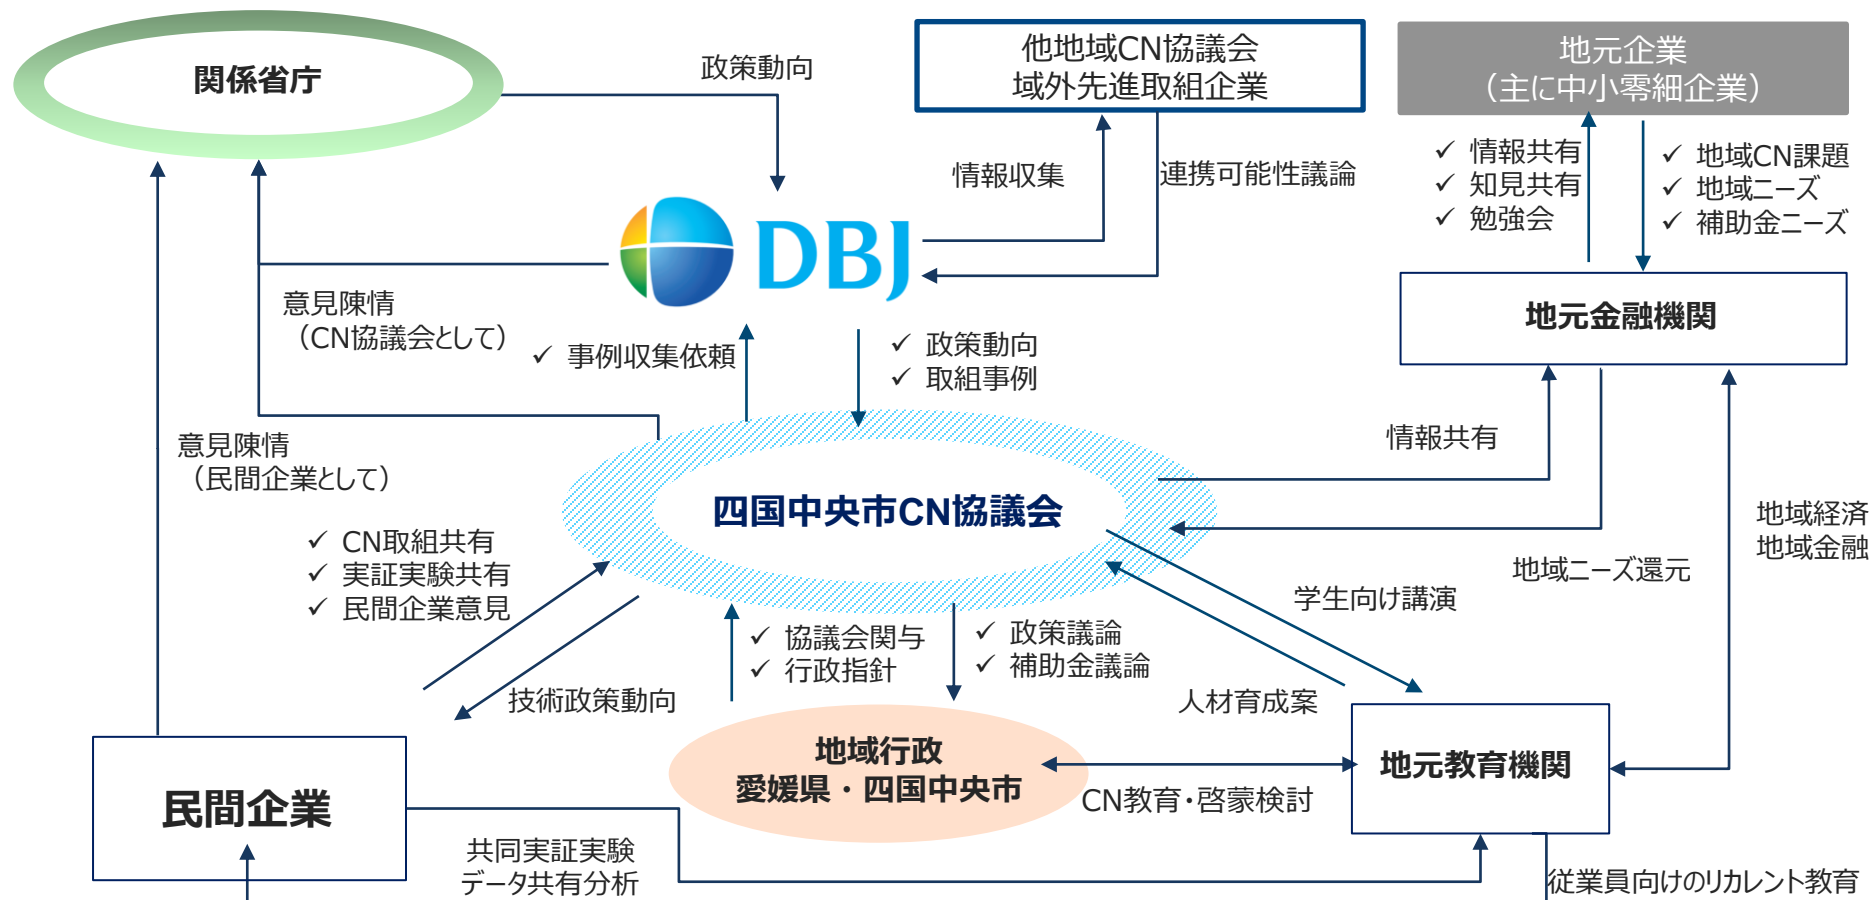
関係省庁

政策動向

他地域CN協議会
域外先進取組企業

地元企業
（主に中小零細企業）

情報収集

連携可能性議論

✓ 情報共有
✓ 知見共有
✓ 勉強会

✓ 地域CN課題
✓ 地域ニーズ
✓ 補助金ニーズ

DBJ

地元金融機関

意見陳情
（CN協議会として）

✓ 事例収集依頼

✓ 政策動向
✓ 取組事例

情報共有

意見陳情
（民間企業として）

四国中央市CN協議会

地域経済
地域金融

地域ニーズ還元

✓ CN取組共有
✓ 実証実験共有
✓ 民間企業意見

学生向け講演

✓ 協議会関与
✓ 行政指針

✓ 政策議論
✓ 補助金議論

技術政策動向

人材育成案

地域行政
愛媛県・四国中央市

地元教育機関

民間企業

CN教育・啓蒙検討

共同実証実験
データ共有分析

従業員向けのリカレント教育